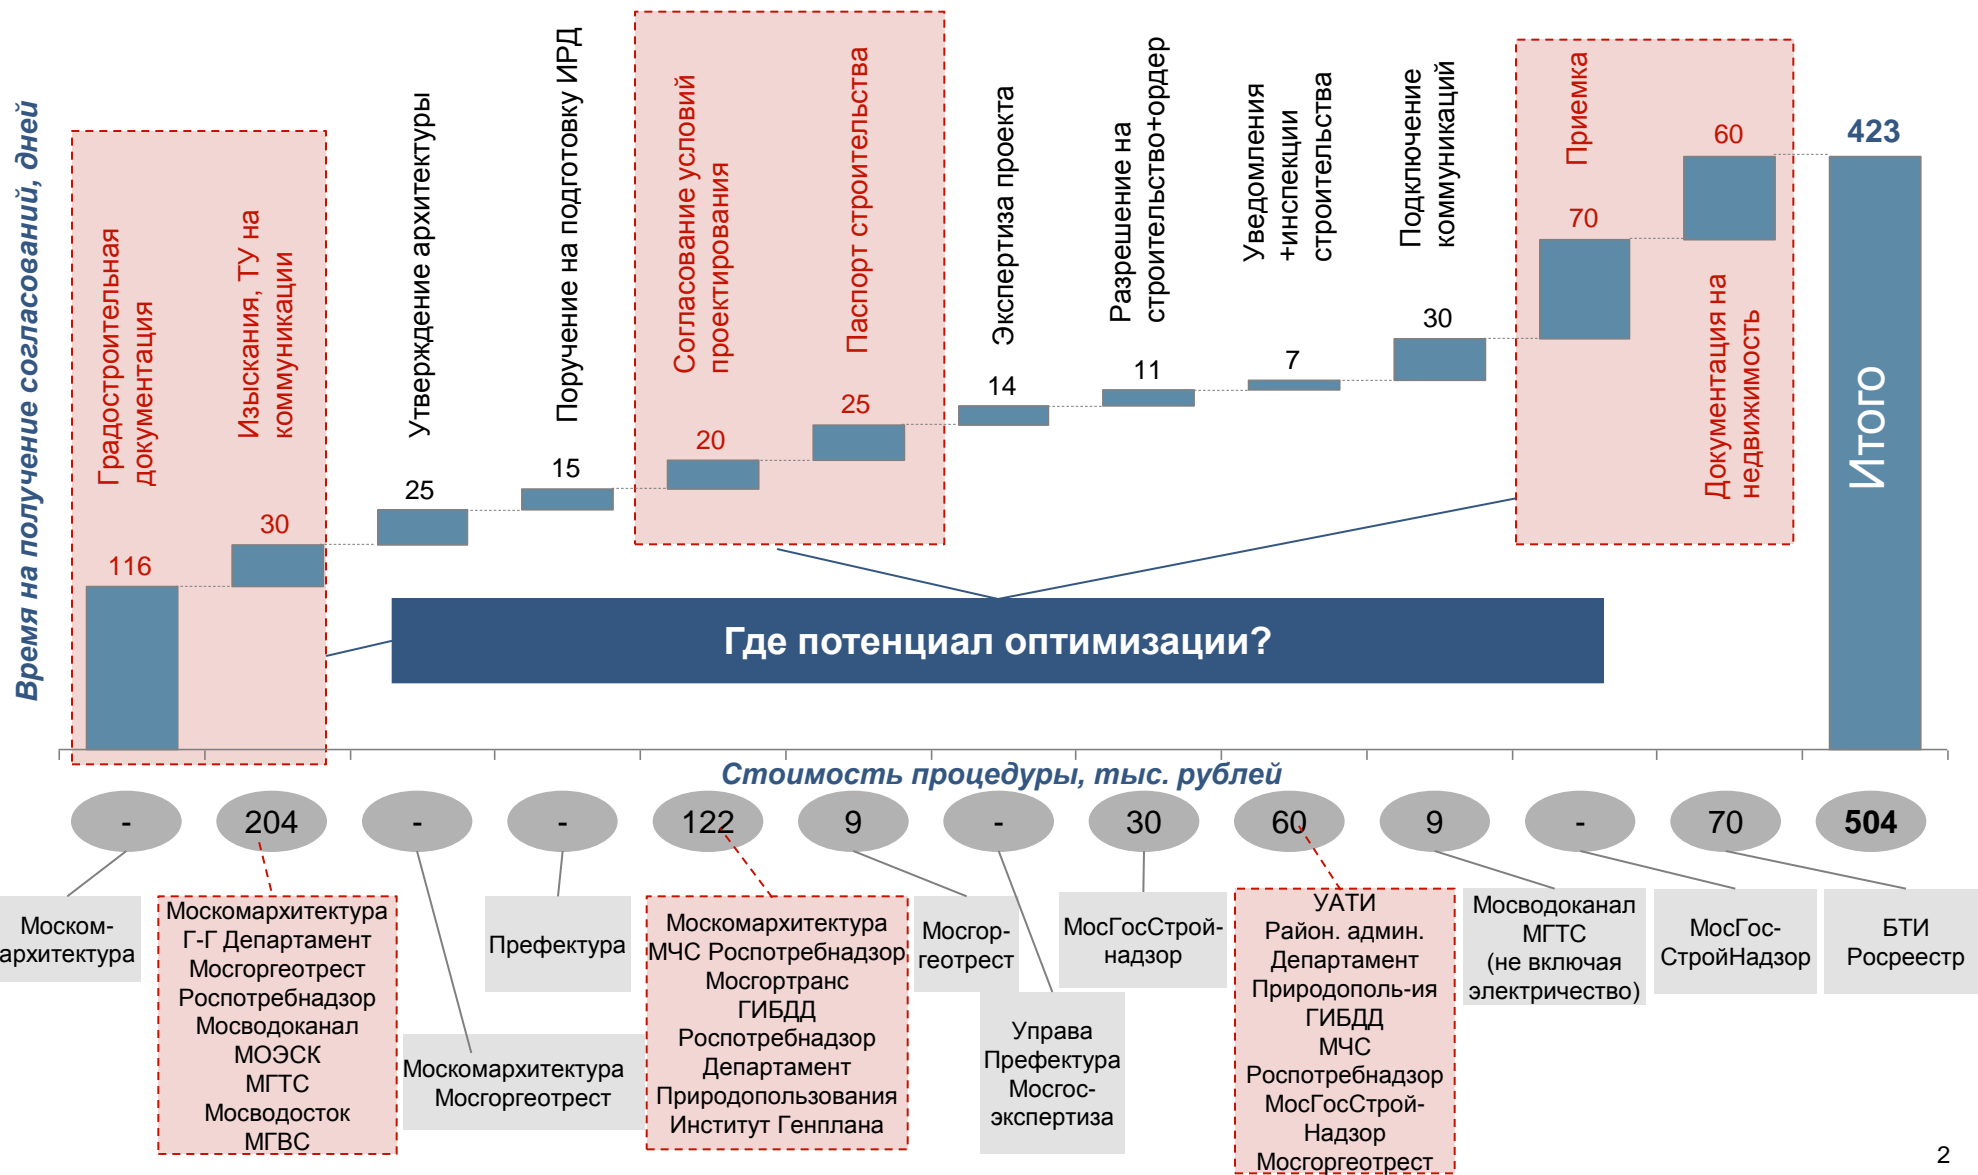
Время на получение согласований, дней

Градостроительная документация
116

Изыскания, ТУ на коммуникации
30

Утверждение архитектуры
25

Поручение на подготовку ИРД
15

Согласование условий проектирования
20

Паспорт строительства
25

Экспертиза проекта
14

Разрешение на строительство+ордер
11

Уведомления +инспекции строительства
7

Подключение коммуникаций
30

Приемка
70

Документация на недвижимость
60

423
Итого

Где потенциал оптимизации?

Стоимость процедуры, тыс. рублей

| - | 204 | - | - | 122 | 9 | - | 30 | 60 | 9 | - | 70 | 504 |
|---|---|---|---|---|---|---|---|---|---|---|---|---|

Моском-архитектура

Москомархитектура
Г-Г Департамент
Мосгоргеотрест
Роспотребнадзор
Мосводоканал
МОЭСК
МГТС
Мосводосток
МГВС

Москомархитектура
Мосгоргеотрест

Префектура

Москомархитектура
МЧС Роспотребнадзор
Мосгортранс
ГИБДД
Роспотребнадзор
Департамент
Природопользования
Институт Генплана

Мосгор-геотрест

Управа
Префектура
Мосгос-экспертиза

МосГосСтрой-надзор

УАТИ
Район. админ.
Департамент
Природополь-ия
ГИБДД
МЧС
Роспотребнадзор
МосГосСтрой-Надзор
Мосгоргеотрест

Мосводоканал
МГТС
(не включая электричество)

МосГос-СтройНадзор

БТИ
Росреестр

2